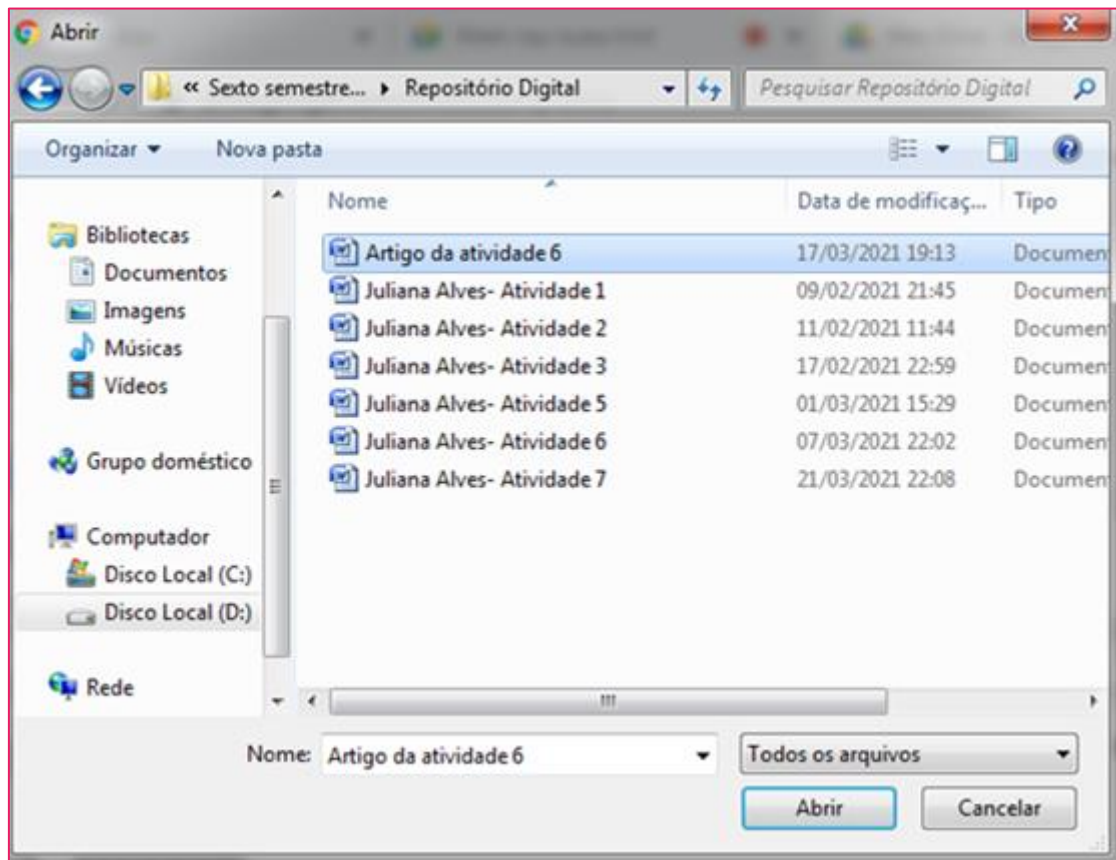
Abrir

« Sexto semestre... ▸ Repositório Digital

Pesquisar Repositório Digital

Organizar ▾ Nova pasta

Bibliotecas
Documentos
Imagens
Músicas
Vídeos

Grupo doméstico

Computador
Disco Local (C:)
Disco Local (D:)

Rede

| Nome | Data de modificaç... | Tipo |
|---|---|---|
| Artigo da atividade 6 | 17/03/2021 19:13 | Documen |
| Juliana Alves- Atividade 1 | 09/02/2021 21:45 | Documen |
| Juliana Alves- Atividade 2 | 11/02/2021 11:44 | Documen |
| Juliana Alves- Atividade 3 | 17/02/2021 22:59 | Documen |
| Juliana Alves- Atividade 5 | 01/03/2021 15:29 | Documen |
| Juliana Alves- Atividade 6 | 07/03/2021 22:02 | Documen |
| Juliana Alves- Atividade 7 | 21/03/2021 22:08 | Documen |

Nome: Artigo da atividade 6

Todos os arquivos

Abrir

Cancelar